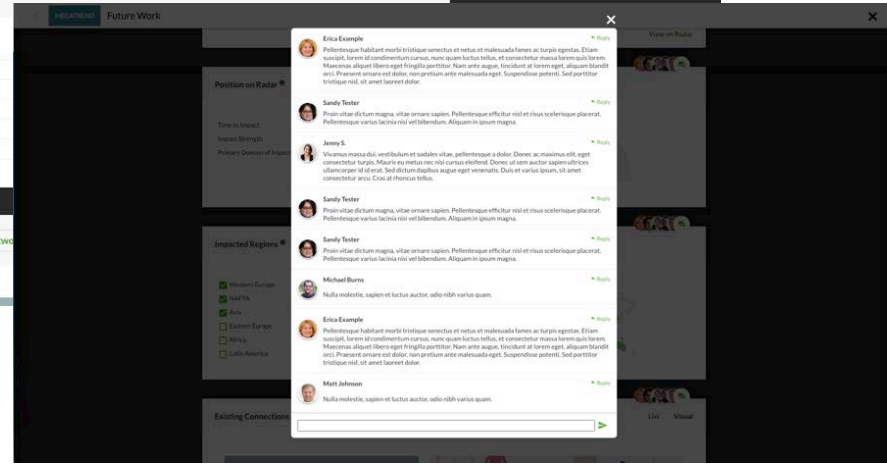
MEGATREND Future Work

View on Radar

Position on Radar

Time to Impact
Impact Strength
Primary Domain of Impact

Impacted Regions

Western Europe
NAFTA
Asia
Eastern Europe
Africa
Latin America

Existing Connections

List Visual

Erica Example
Reply
Pellentesque habitant morbi tristique senectus et netus et malesuada fames ac turpis egestas. Etiam suscipit, lorem id condimentum cursus, nunc quam luctus tellus, et consectetur massa lorem quis lorem. Maecenas aliquet libero eget fringilla porttitor. Nam ante augue, tincidunt at lorem eget, aliquam blandit orci. Praesent ornare est dolor, non pretium ante malesuada eget. Suspendisse potenti. Sed porttitor tristique nisl, sit amet laoreet dolor.

Sandy Tester
Reply
Proin vitae dictum magna, vitae ornare sapien. Pellentesque efficitur nisl et risus scelerisque placerat. Pellentesque varius lacinia nisi vel bibendum. Aliquam in ipsum magna.

Jenny S.
Reply
Vivamus massa dui, vestibulum et sodales vitae, pellentesque a dolor. Donec ac maximus elit, eget consectetur turpis. Mauris eu metus nec nisl cursus eleifend. Donec ut sem auctor sapien ultrices ullamcorper id id erat. Sed dictum dapibus augue eget venenatis. Duis et varius ipsum, sit amet consectetur arcu. Cras at rhoncus tellus.

Sandy Tester
Reply
Proin vitae dictum magna, vitae ornare sapien. Pellentesque efficitur nisl et risus scelerisque placerat. Pellentesque varius lacinia nisi vel bibendum. Aliquam in ipsum magna.

Sandy Tester
Reply
Proin vitae dictum magna, vitae ornare sapien. Pellentesque efficitur nisl et risus scelerisque placerat. Pellentesque varius lacinia nisi vel bibendum. Aliquam in ipsum magna.

Michael Burns
Reply
Nulla molestie, sapien et luctus auctor, odio nibh varius quam.

Erica Example
Reply
Pellentesque habitant morbi tristique senectus et netus et malesuada fames ac turpis egestas. Etiam suscipit, lorem id condimentum cursus, nunc quam luctus tellus, et consectetur massa lorem quis lorem. Maecenas aliquet libero eget fringilla porttitor. Nam ante augue, tincidunt at lorem eget, aliquam blandit orci. Praesent ornare est dolor, non pretium ante malesuada eget. Suspendisse potenti. Sed porttitor tristique nisl, sit amet laoreet dolor.

Matt Johnson
Reply
Nulla molestie, sapien et luctus auctor, odio nibh varius quam.